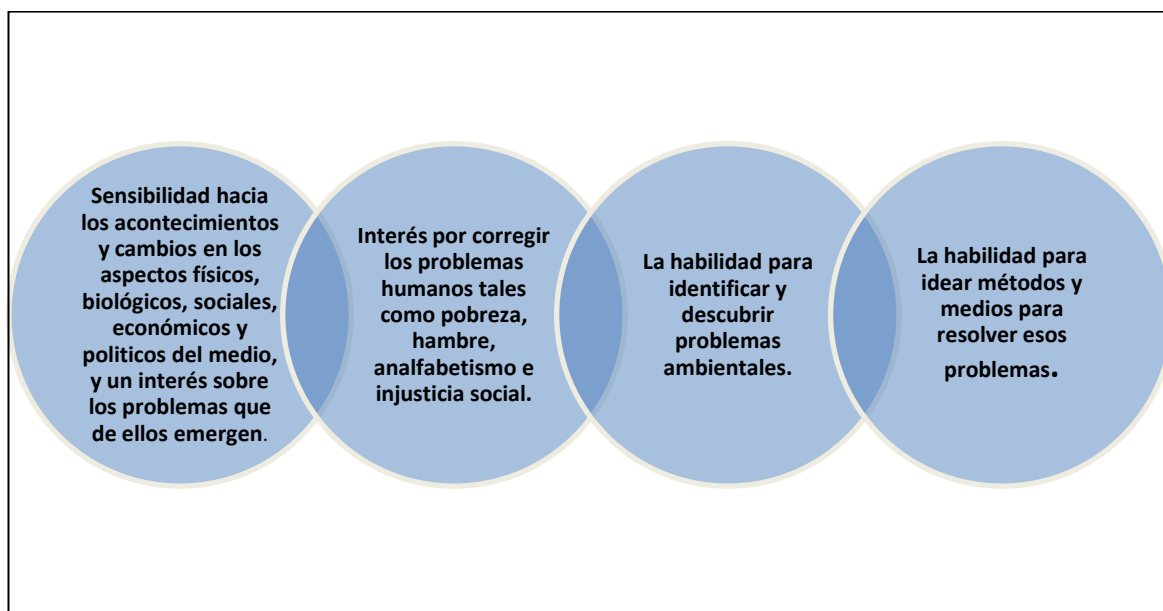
Sensibilidad hacia los acontecimientos y cambios en los aspectos físicos, biológicos, sociales, económicos y politicos del medio, y un interés sobre los problemas que de ellos emergen.

Interés por corregir los problemas humanos tales como pobreza, hambre, analfabetismo e injusticia social.

La habilidad para identificar y descubrir problemas ambientales.

La habilidad para idear métodos y medios para resolver esos problemas.